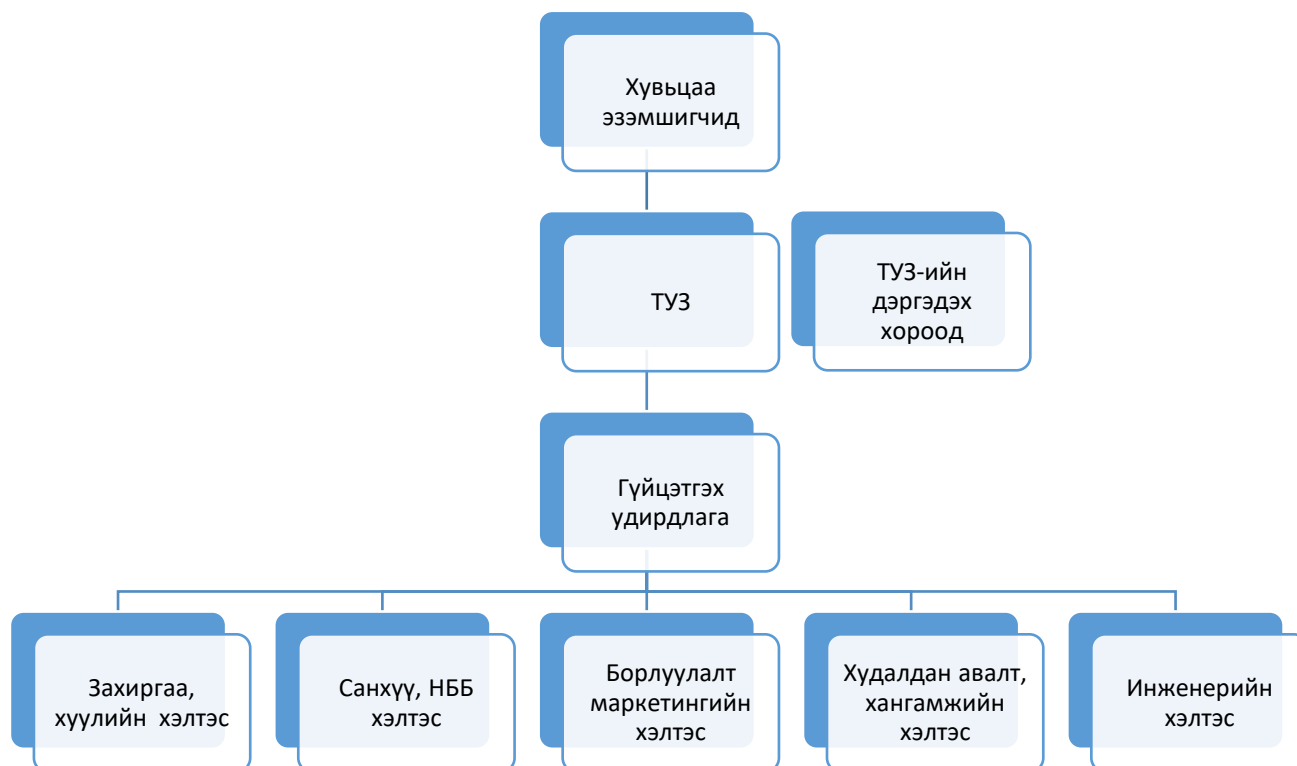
Хувьцаа эзэмшигчид

ТУЗ

ТУЗ-ийн дэргэдэх хороод

Гүйцэтгэх удирдлага

Захиргаа, хуулийн хэлтэс

Санхүү, НББ хэлтэс

Борлуулалт маркетингийн хэлтэс

Худалдан авалт, хангамжийн хэлтэс

Инженерийн хэлтэс